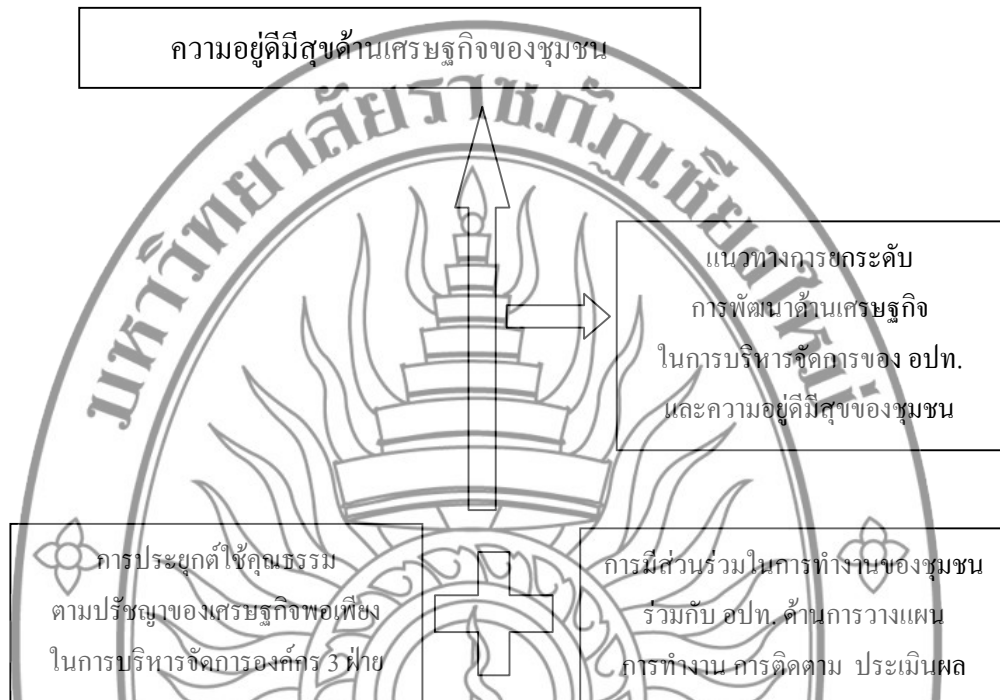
ความอยู่ดีมีสุขด้านเศรษฐกิจของชุมชน

มหาวิทยาลัยราชภัฏเชียงใหม่

แนวทางการยกระดับ การพัฒนาด้านเศรษฐกิจ ในการบริหารจัดการของ อปท. และความอยู่ดีมีสุขของชุมชน

การประยุกต์ใช้คุณธรรม ตามปรัชญาของเศรษฐกิจพอเพียง ในการบริหารจัดการองค์กร 3 ฝ่าย

การมีส่วนร่วมในการทำงานของชุมชน ร่วมกับ อปท. ด้านการวางแผน การทำงาน การติดตาม ประเมินผล